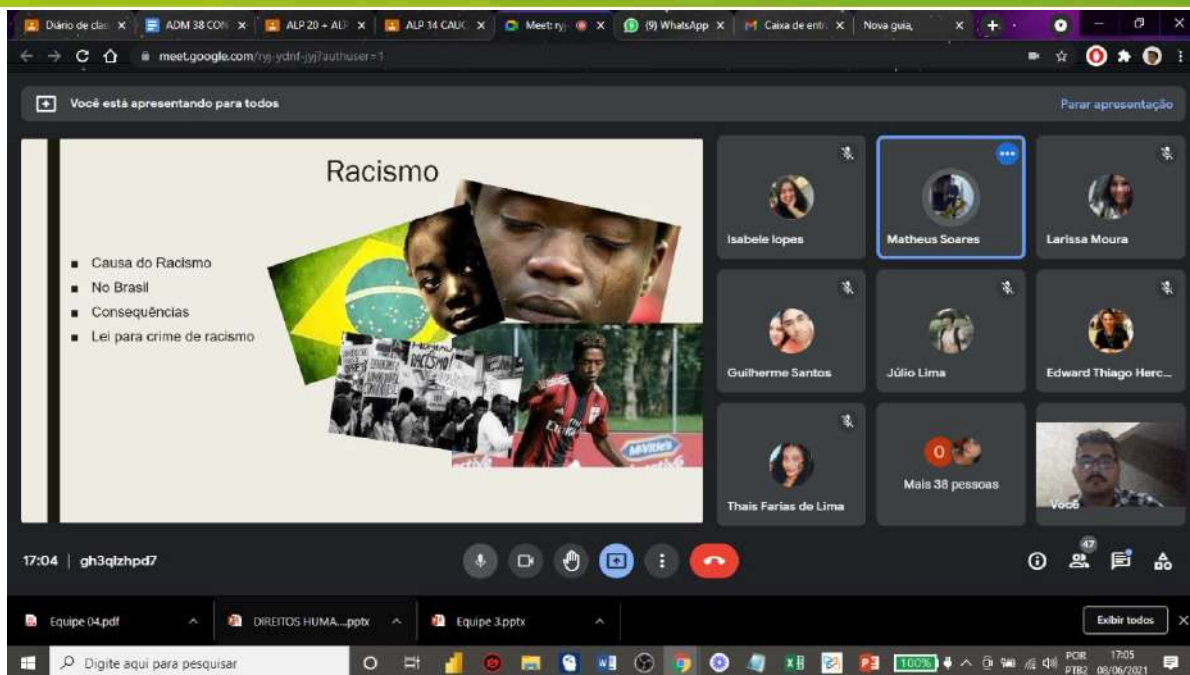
Diário de clas | ADM 38 CON | ALP 20 + AL | ALP 14 CAUC | Meet: ryj | (9) WhatsApp | Caixa de entr | Nova guia

meet.google.com/ryj-ydnf-jyj?authuser=1

Você está apresentando para todos

Parar apresentação

Racismo

■ Causa do Racismo
■ No Brasil
■ Consequências
■ Lei para crime de racismo

Isabele lopes

Matheus Soares

Larissa Moura

Guilherme Santos

Júlio Lima

Edward Thiago Herc...

Thais Farias de Lima

Mais 38 pessoas

Você

17:04 | gh3qlzhpd7

47

Equipe 04.pdf

DIREITOS HUMA....pptx

Equipe 3.pptx

Exibir todos

Digite aqui para pesquisar

100%

POR PTB2

17:05 08/06/2021